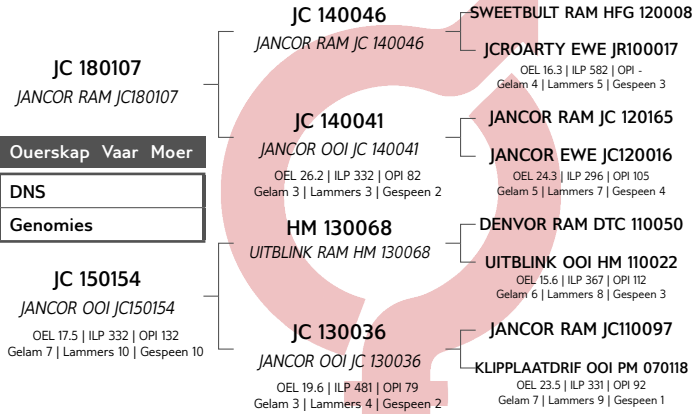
JC 180107
JANCOR RAM JC180107

Ouerskap Vaar Moer

DNS

Genomies

JC 150154
JANCOR OOI JC150154
OEL 17.5 | ILP 332 | OPI 132
Gelam 7 | Lammers 10 | Gespeen 10

JC 140046
JANCOR RAM JC 140046

JC 140041
JANCOR OOI JC 140041
OEL 26.2 | ILP 332 | OPI 82
Gelam 3 | Lammers 3 | Gespeen 2

HM 130068
UITBLINK RAM HM 130068

JC 130036
JANCOR OOI JC 130036
OEL 19.6 | ILP 481 | OPI 79
Gelam 3 | Lammers 4 | Gespeen 2

SWEETBULT RAM HFG 120008

JCROARTY EWE JR100017
OEL 16.3 | ILP 582 | OPI -
Gelam 4 | Lammers 5 | Gespeen 3

JANCOR RAM JC 120165

JANCOR EWE JC120016
OEL 24.3 | ILP 296 | OPI 105
Gelam 5 | Lammers 7 | Gespeen 4

DENVOR RAM DTC 110050

UITBLINK OOI HM 110022
OEL 15.6 | ILP 367 | OPI 112
Gelam 6 | Lammers 8 | Gespeen 3

JANCOR RAM JC110097

KLIPPLAATDRIF OOI PM 070118
OEL 23.5 | ILP 331 | OPI 92
Gelam 7 | Lammers 9 | Gespeen 1